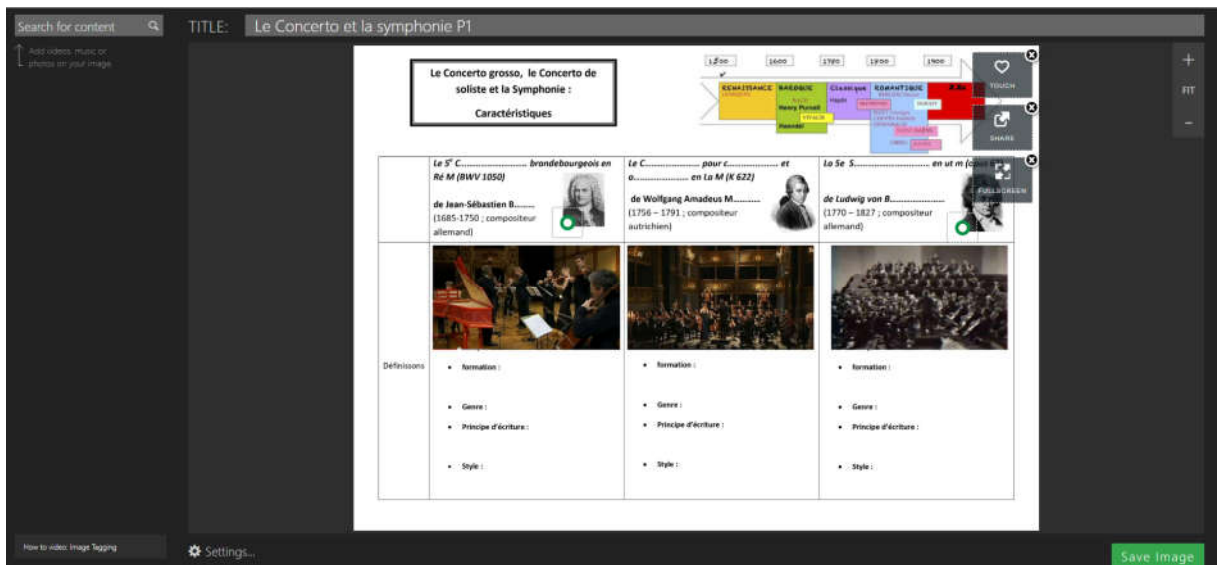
Search for content

Add videos, music or photos on your image.

TITLE: Le Concerto et la symphonie P1

Le Concerto grosso, le Concerto de soliste et la Symphonie : Caractéristiques

1500 1600 1700 1800 1900

RENAISSANCE BAROQUE Classique ROMANTIQUE XXe

Bach Henry Purcell Vivaldi Haendel Haydn

TOUCH

SHARE

FULLSCREEN

|  | Le 5e C..................... brandebourgeois en Ré M (BWV 1050) de Jean-Sébastien B........ (1685-1750 ; compositeur allemand) | Le C.................. pour c.................. et o.................. en La M (K 622) de Wolfgang Amadeus M.......... (1756 – 1791 ; compositeur autrichien) | La 5e S.............................. en ut m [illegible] de Ludwig von B..................... (1770 – 1827 ; compositeur allemand) |
|---|---|---|---|
| Définissons | • formation : • Genre : • Principe d'écriture : • Style : | • formation : • Genre : • Principe d'écriture : • Style : | • formation : • Genre : • Principe d'écriture : • Style : |

+
FIT
-

How to video: Image Tagging

Settings...

Save Image